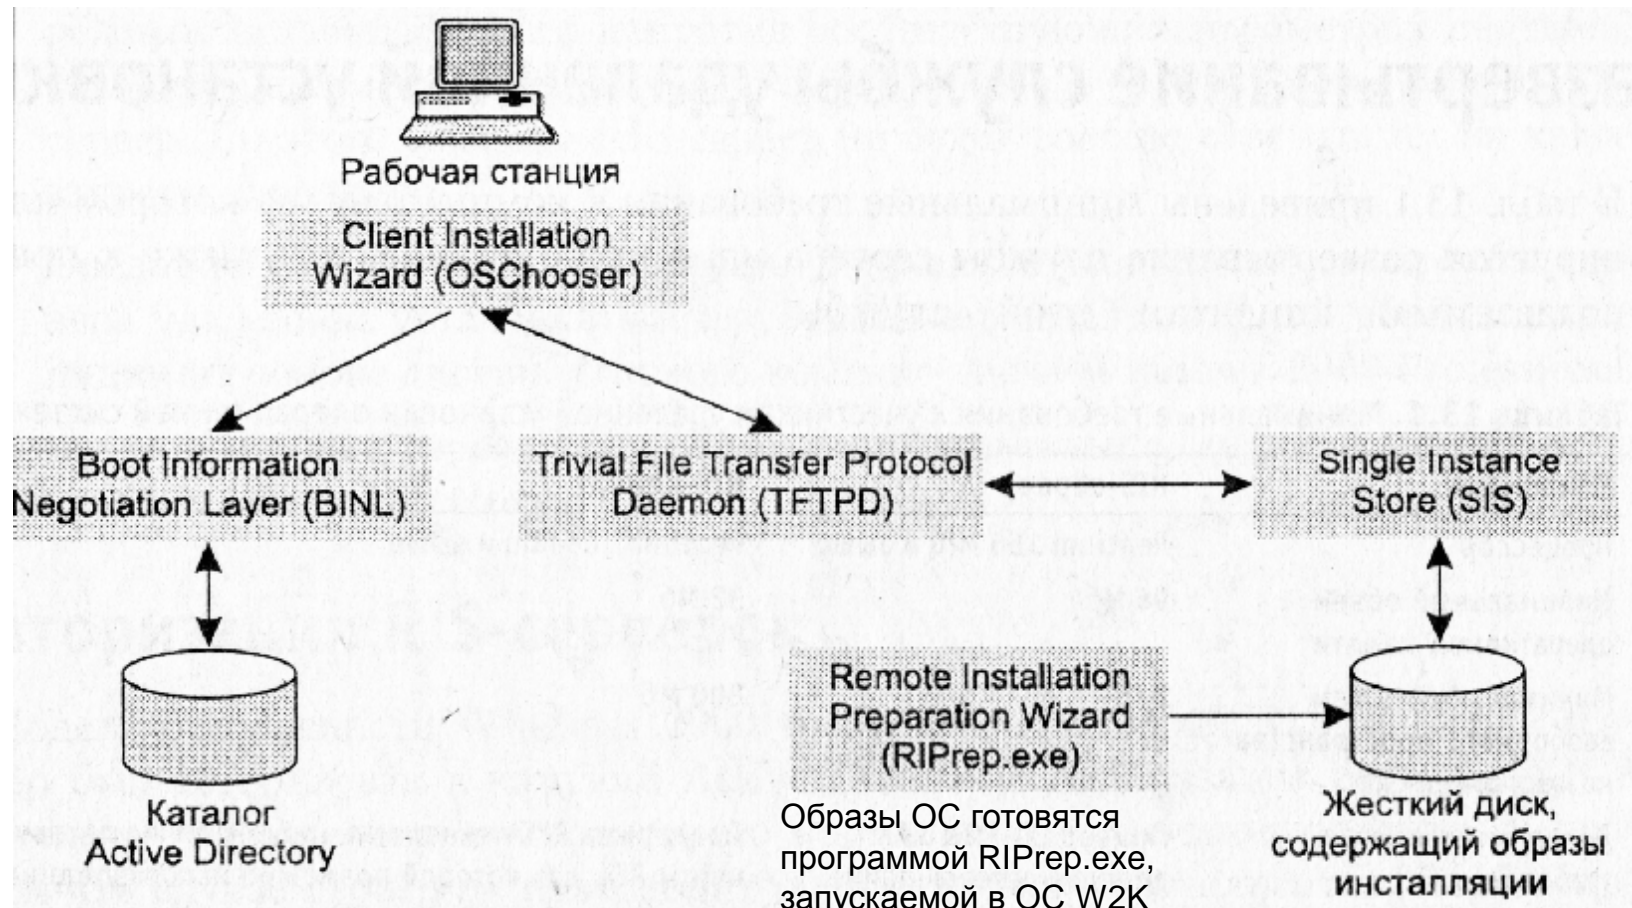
Рабочая станция

Client Installation Wizard (OSChooser)

Boot Information Negotiation Layer (BINL)

Trivial File Transfer Protocol Daemon (TFTPD)

Single Instance Store (SIS)

Каталог Active Directory

Remote Installation Preparation Wizard (RIPrep.exe)

Образы ОС готовятся программой RIPrep.exe, запускаемой в ОС W2K

Жесткий диск, содержащий образы инсталляции